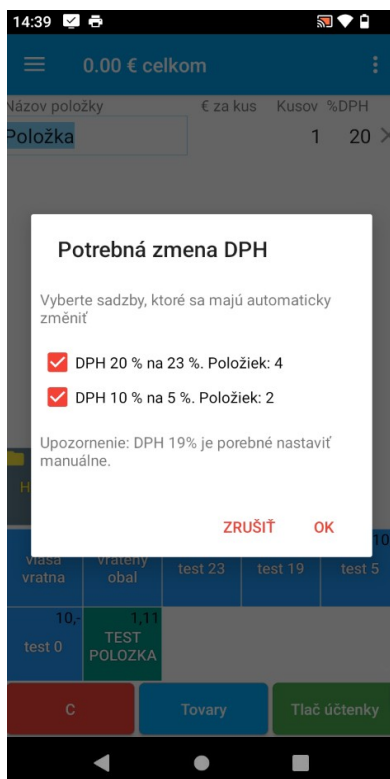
14:39

0.00 € celkom

ázov položky € za kus Kusov %DPH

Položka 1 20

Potrebná zmena DPH

Vyberte sadzby, ktoré sa majú automaticky změniť

DPH 20 % na 23 %. Položiek: 4

DPH 10 % na 5 %. Položiek: 2

Upozornenie: DPH 19% je porebné nastaviť manuálne.

ZRUŠIŤ OK

vlasa vratna

vrateny obal

test 23

test 19

test 5

10,-

test 0

1,11

TEST POLOZKA

C

Tovary

Tlač účtenky